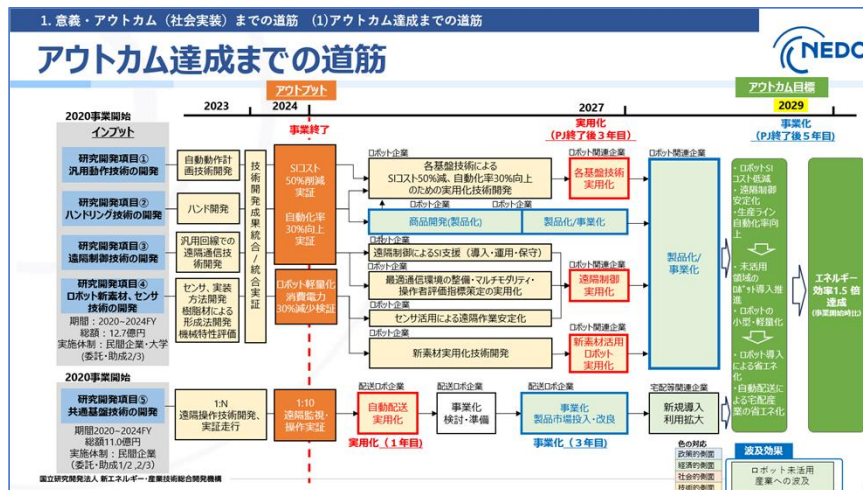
1. 意義・アウトカム（社会実装）までの道筋 (1)アウトカム達成までの道筋

NEDO

アウトカム達成までの道筋

アウトプット

アウトカム目標

2023

2024

2027

2029

2020事業開始

インプット

事業終了

実用化
(PJ終了後3年目)

事業化
(PJ終了後5年目)

研究開発項目①
汎用動作技術の開発

研究開発項目②
ハンドリング技術の開発

研究開発項目③
遠隔制御技術の開発

研究開発項目④
ロボット新素材、センサ技術の開発

期間：2020～2024FY
総額：12.7億円
実施体制：民間企業・大学
(委託・助成2/3)

自動動作計画技術開発

ハンド開発

汎用回線での遠隔通信技術開発

センサ、実装方法開発
樹脂材による形成法開発
機械特性評価

技術開発成果統合／統合実証

SIコスト50%削減実証
自動化率30%向上実証

ロボット軽量化
消費電力30%減少検証

ロボット企業
各基盤技術による
SIコスト50%減、自動化率30%向上のための実用化技術開発

ロボット関連企業
各基盤技術実用化

ロボット関連企業

ロボット企業
商品開発(製品化)

製品化/事業化

ロボット企業
遠隔制御によるSI支援（導入・運用・保守）

ロボット企業
最適通信環境の整備・マルチモダリティ・操作者評価指標策定の実用化

ロボット関連企業
遠隔制御実用化

製品化/事業化

ロボット企業
センサ活用による遠隔作業安定化

ロボット企業
新素材実用化技術開発

ロボット関連企業
新素材活用ロボット実用化

・ロボットSIコスト低減
・遠隔制御安定化
・生産ライン自動化率向上

・未活用領域のﾛﾎﾞｯﾄ導入推進
・ロボットの小型・軽量化

・ロボット導入による省エネ化
・自動配送による宅配産業の省エネ化

エネルギー効率1.5倍達成
(事業開始時比)

2020事業開始

研究開発項目⑤
共通基盤技術の開発

期間2020～2024FY
総額11.0億円
実施体制：民間企業
(委託・助成1/2,2/3)

1:N
遠隔操作技術開発、実証走行

1:10
遠隔監視・操作実証

配送ロボ企業
自動配送実用化

配送ロボ企業
事業化検討・準備

配送ロボ企業
事業化
製品市場投入・改良

宅配等関連企業
新規導入利用拡大

実用化（1年目）

事業化（3年目）

色の対応
政策的側面
経済的側面
社会的側面
技術的側面

波及効果

ロボット未活用産業への波及

国立研究開発法人 新エネルギー・産業技術総合開発機構